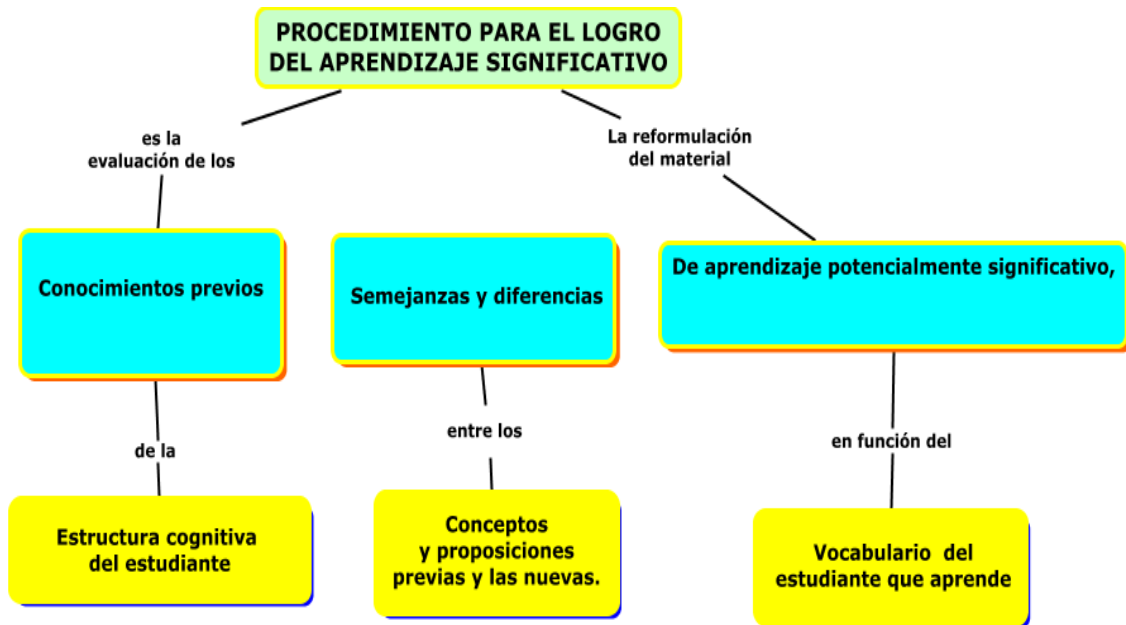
PROCEDIMIENTO PARA EL LOGRO DEL APRENDIZAJE SIGNIFICATIVO

es la evaluación de los

La reformulación del material

Conocimientos previos

Semejanzas y diferencias

De aprendizaje potencialmente significativo,

de la

entre los

en función del

Estructura cognitiva del estudiante

Conceptos y proposiciones previas y las nuevas.

Vocabulario del estudiante que aprende